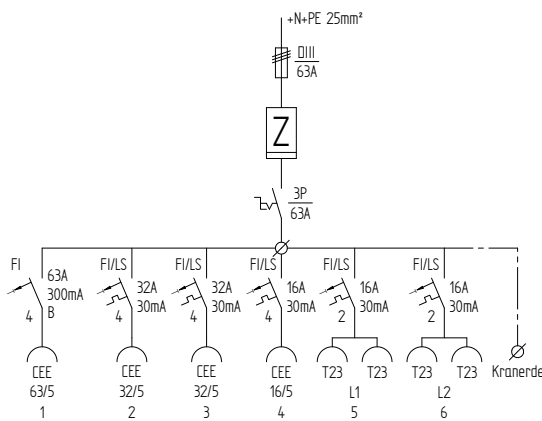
+N+PE 25mm²

DIII
63A

Z

3P
63A

FI
63A
300mA
4
B

FI/LS
32A
30mA
4

FI/LS
32A
30mA
4

FI/LS
16A
30mA
4

FI/LS
16A
30mA
2

FI/LS
16A
30mA
2

CEE
63/5
1

CEE
32/5
2

CEE
32/5
3

CEE
16/5
4

T23
T23
L1
5

T23
T23
L2
6

Kranerde